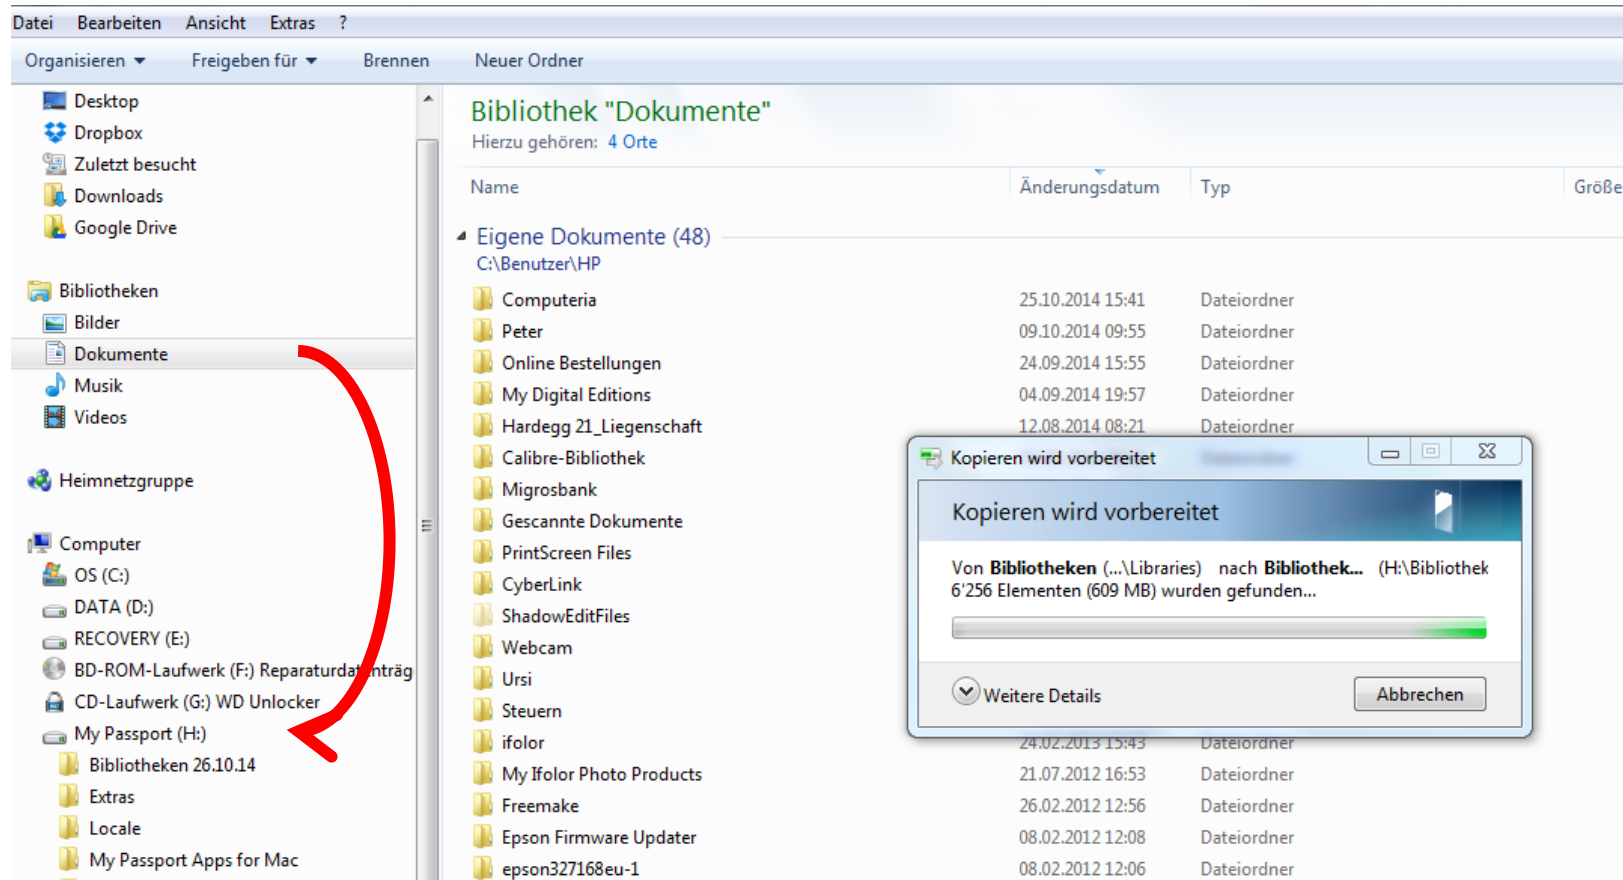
Datei Bearbeiten Ansicht Extras ?

Organisieren ▾ Freigeben für ▾ Brennen Neuer Ordner

Desktop
Dropbox
Zuletzt besucht
Downloads
Google Drive

Bibliotheken
Bilder
Dokumente
Musik
Videos

Heimnetzgruppe

Computer
OS (C:)
DATA (D:)
RECOVERY (E:)
BD-ROM-Laufwerk (F:) Reparaturdat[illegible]nträg
CD-Laufwerk (G:) WD Unlocker
My Passport (H:)
Bibliotheken 26.10.14
Extras
Locale
My Passport Apps for Mac

Bibliothek "Dokumente"
Hierzu gehören: 4 Orte

| Name | Änderungsdatum | Typ | Größe |
|---|---|---|---|
| Eigene Dokumente (48) | | | |
| C:\Benutzer\HP | | | |
| Computeria | 25.10.2014 15:41 | Dateiordner | |
| Peter | 09.10.2014 09:55 | Dateiordner | |
| Online Bestellungen | 24.09.2014 15:55 | Dateiordner | |
| My Digital Editions | 04.09.2014 19:57 | Dateiordner | |
| Hardegg 21_Liegenschaft | 12.08.2014 08:21 | Dateiordner | |
| Calibre-Bibliothek | | | |
| Migrosbank | | | |
| Gescannte Dokumente | | | |
| PrintScreen Files | | | |
| CyberLink | | | |
| ShadowEditFiles | | | |
| Webcam | | | |
| Ursi | | | |
| Steuern | | | |
| ifolor | 24.02.2013 15:43 | Dateiordner | |
| My Ifolor Photo Products | 21.07.2012 16:53 | Dateiordner | |
| Freemake | 26.02.2012 12:56 | Dateiordner | |
| Epson Firmware Updater | 08.02.2012 12:08 | Dateiordner | |
| epson327168eu-1 | 08.02.2012 12:06 | Dateiordner | |

Kopieren wird vorbereitet

Kopieren wird vorbereitet

Von Bibliotheken (...\Libraries) nach Bibliothek... (H:\Bibliothek
6'256 Elementen (609 MB) wurden gefunden...

Weitere Details
Abbrechen